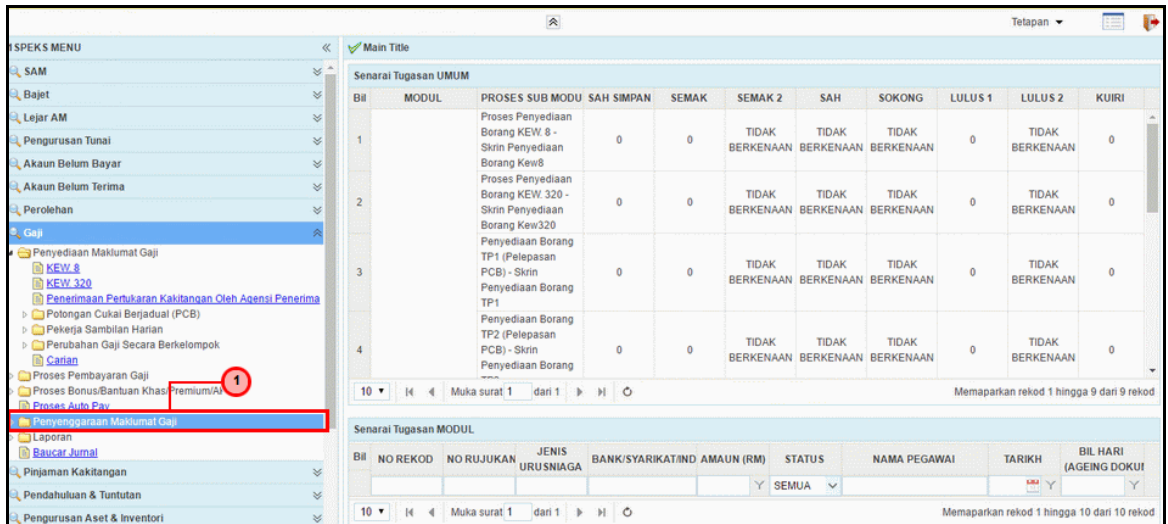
Tetapan ▾

iSPEKS MENU
SAM
Bajet
Lejar AM
Pengurusan Tunai
Akaun Belum Bayar
Akaun Belum Terima
Perolehan
Gaji
Penyediaan Maklumat Gaji
KEW. 8
KEW. 320
Penerimaan Pertukaran Kakitangan Oleh Agensi Penerima
Potongan Cukai Berjadual (PCB)
Pekerja Sambilan Harian
Perubahan Gaji Secara Berkelompok
Carian
Proses Pembayaran Gaji
Proses Bonus/Bantuan Khas/Premium/AI
1
Proses Auto Pay
Penyenggaraan Maklumat Gaji
Laporan
Baucar Jurnal
Pinjaman Kakitangan
Pendahuluan & Tuntutan
Pengurusan Aset & Inventori

Main Title

Senarai Tugasan UMUM

| Bil | MODUL | PROSES SUB MODU | SAH SIMPAN | SEMAK | SEMAK 2 | SAH | SOKONG | LULUS 1 | LULUS 2 | KUIRI |
|---|---|---|---|---|---|---|---|---|---|---|
| 1 | | Proses Penyediaan Borang KEW. 8 - Skrin Penyediaan Borang Kew8 | 0 | 0 | TIDAK BERKENAAN | TIDAK BERKENAAN | TIDAK BERKENAAN | 0 | TIDAK BERKENAAN | 0 |
| 2 | | Proses Penyediaan Borang KEW. 320 - Skrin Penyediaan Borang Kew320 | 0 | 0 | TIDAK BERKENAAN | TIDAK BERKENAAN | TIDAK BERKENAAN | 0 | TIDAK BERKENAAN | 0 |
| 3 | | Penyediaan Borang TP1 (Pelepasan PCB) - Skrin Penyediaan Borang TP1 | 0 | 0 | TIDAK BERKENAAN | TIDAK BERKENAAN | TIDAK BERKENAAN | 0 | TIDAK BERKENAAN | 0 |
| 4 | | Penyediaan Borang TP2 (Pelepasan PCB) - Skrin Penyediaan Borang | 0 | 0 | TIDAK BERKENAAN | TIDAK BERKENAAN | TIDAK BERKENAAN | 0 | TIDAK BERKENAAN | 0 |

10 ▾ Muka surat 1 dari 1
Memaparkan rekod 1 hingga 9 dari 9 rekod

Senarai Tugasan MODUL

| Bil | NO REKOD | NO RUJUKAN | JENIS URUSNIAGA | BANK/SYARIKAT/IND | AMAUN (RM) | STATUS | NAMA PEGAWAI | TARIKH | BIL HARI (AGEING DOKUI |
|---|---|---|---|---|---|---|---|---|---|
| | | | | | | SEMUA | | | |

10 ▾ Muka surat 1 dari 1
Memaparkan rekod 1 hingga 10 dari 10 rekod